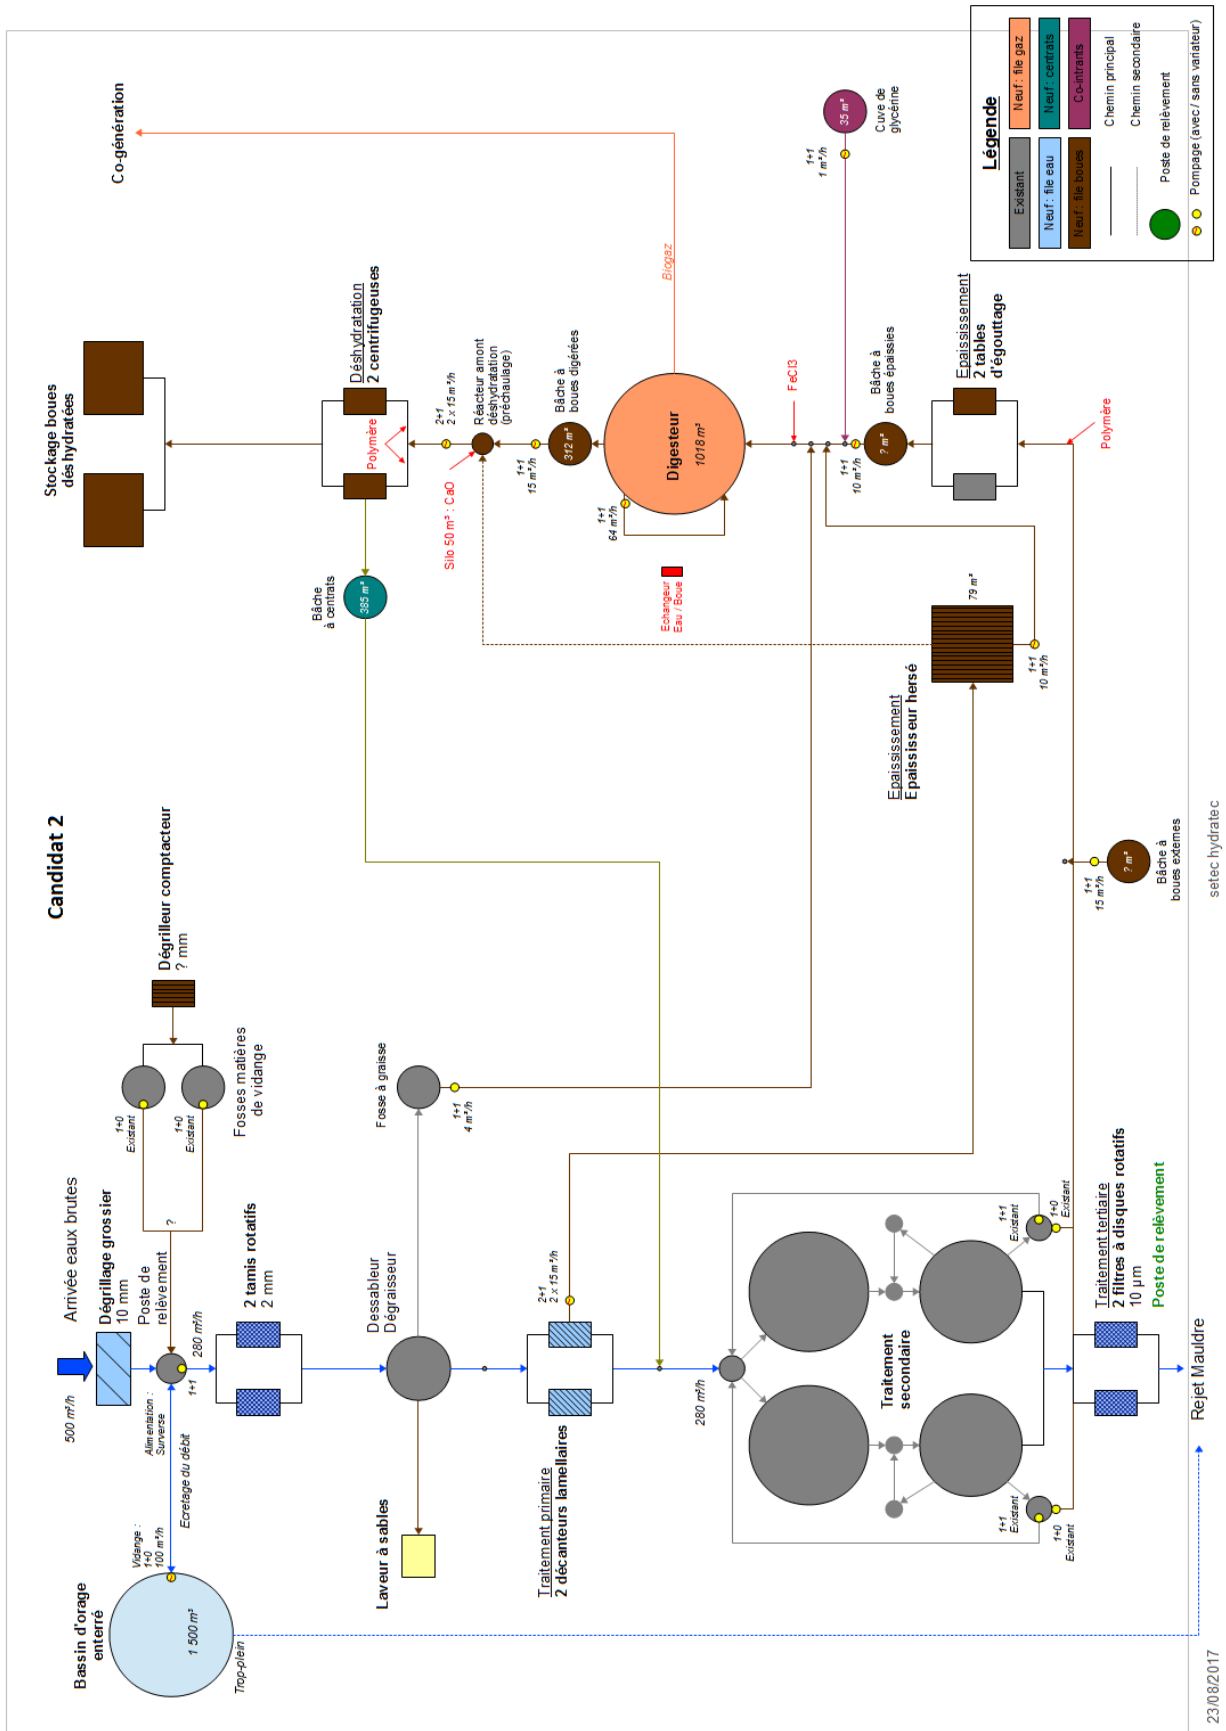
Candidat 2

Légende
Existant
Neuf : file gaz
Neuf : file eau
Neuf : centrats
Neuf : file boues
Co-intrants
Chemin principal
Chemin secondaire
Poste de relèvement
Pompage (avec / sans variateur)

Co-génération

Biogaz

Cuve de glycérine
35 m³
1+1
1 m³/h

Stockage boues déshydratées

Déshydratation
2 centrifugeuses
Polymère

2+1
2 x 15 m³/h
Réacteur amont déshydratation (préchaulage)
Silo 50 m³ : CaO

Bâche à boues digérées
312 m³
1+1
15 m³/h

Digesteur
1018 m³
1+1
64 m³/h

Echangeur Eau / Boue

FeCl3

Bâche à boues épaissies
? m³
1+1
10 m³/h

Epaississement
2 tables d'égouttage
Polymère

Bâche à centrats
385 m³

79 m³
1+1
10 m³/h
Epaississement
Epaississeur hersé

Bâche à boues externes
? m³
1+1
15 m³/h

setec hydratec

Dégrilleur compacteur
? mm

Fosses matières de vidange
1+0
Existant
1+0
Existant
?

Fosse à graisse
1+1
4 m³/h

Arrivée eaux brutes
500 m³/h
Dégrillage grossier
10 mm
Poste de relèvement
280 m³/h
1+1
Alimentation : Surverse
Ecrêtage du débit

2 tamis rotatifs
2 mm

Dessableur Dégraisseur

Laveur à sables

Traitement primaire
2 décanteurs lamellaires
2+1
2 x 15 m³/h

280 m³/h

Traitement secondaire
1+1
Existant
1+0
Existant
1+1
Existant
1+0
Existant

Traitement tertiaire
2 filtres à disques rotatifs
10 µm
Poste de relèvement

Rejet Mauldre

Bassin d'orage enterré
1 500 m³
Vidange : 1+0
100 m³/h
Trop-plein

23/08/2017